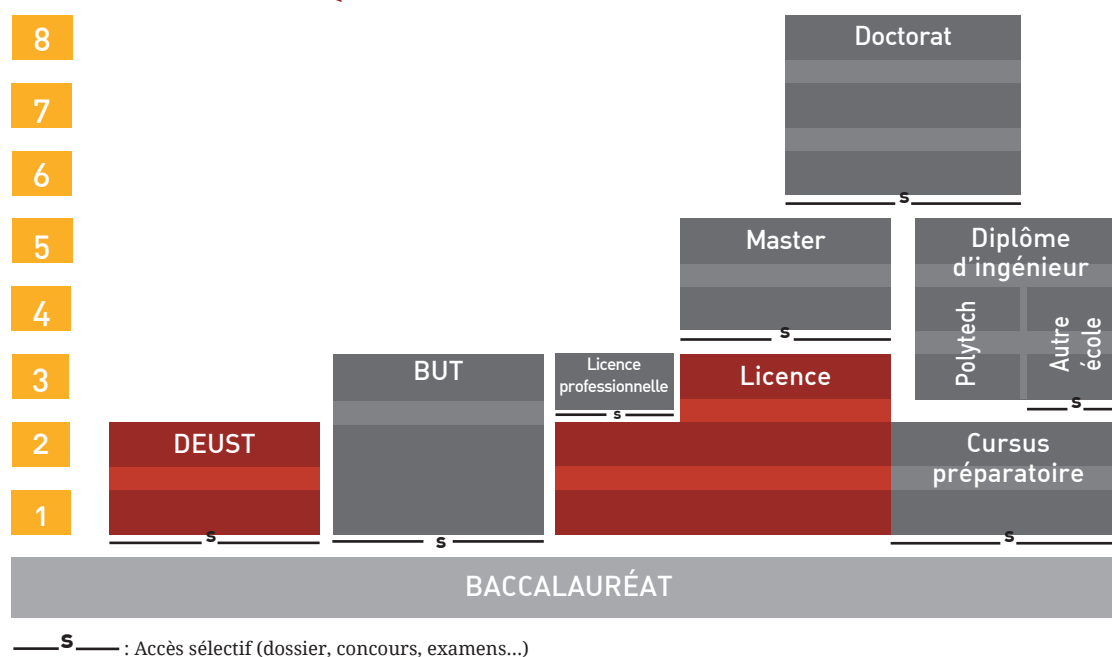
8
7
6
5
4
3
2
1

Doctorat
s
Master
s
Diplôme d'ingénieur
Polytech
Autre école
s
BUT
Licence professionnelle
s
Licence
DEUST
Cursus préparatoire
s
s
s

BACCALAURÉAT

s : Accès sélectif (dossier, concours, examens…)